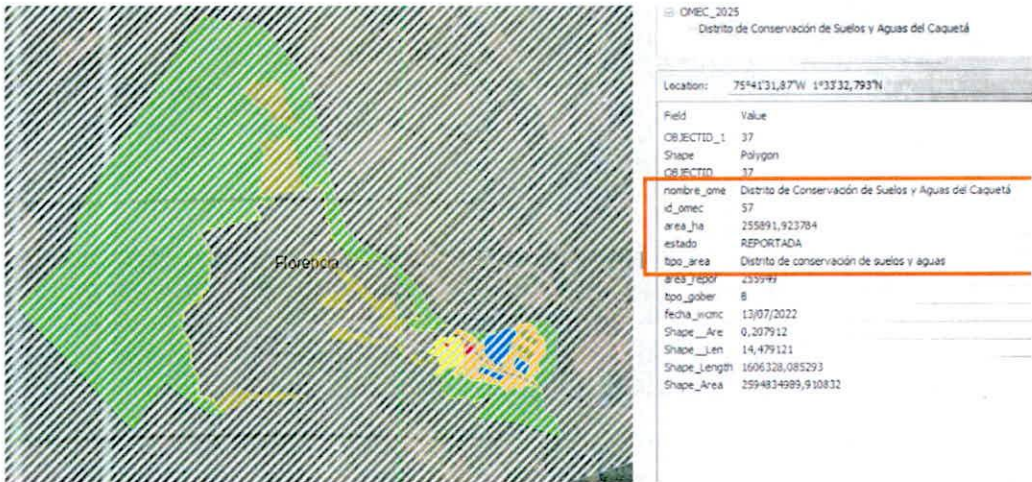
Florencia

OMEC_2025
Distrito de Conservación de Suelos y Aguas del Caquetá

Location: 75°41'31,87"W 1°33'32,793"N

| Field | Value |
|---|---|
| OBJECTID_1 | 37 |
| Shape | Polygon |
| OBJECTID | 37 |
| nombre_ome | Distrito de Conservación de Suelos y Aguas del Caquetá |
| id_omec | 57 |
| area_ha | 255891,923784 |
| estado | REPORTADA |
| tipo_area | Distrito de conservación de suelos y aguas |
| area_repor | 255949 |
| tipo_gober | B |
| fecha_wcmc | 13/07/2022 |
| Shape__Are | 0,207912 |
| Shape__Len | 14,479121 |
| Shape_Length | 1606328,085293 |
| Shape_Area | 2594834989,910832 |